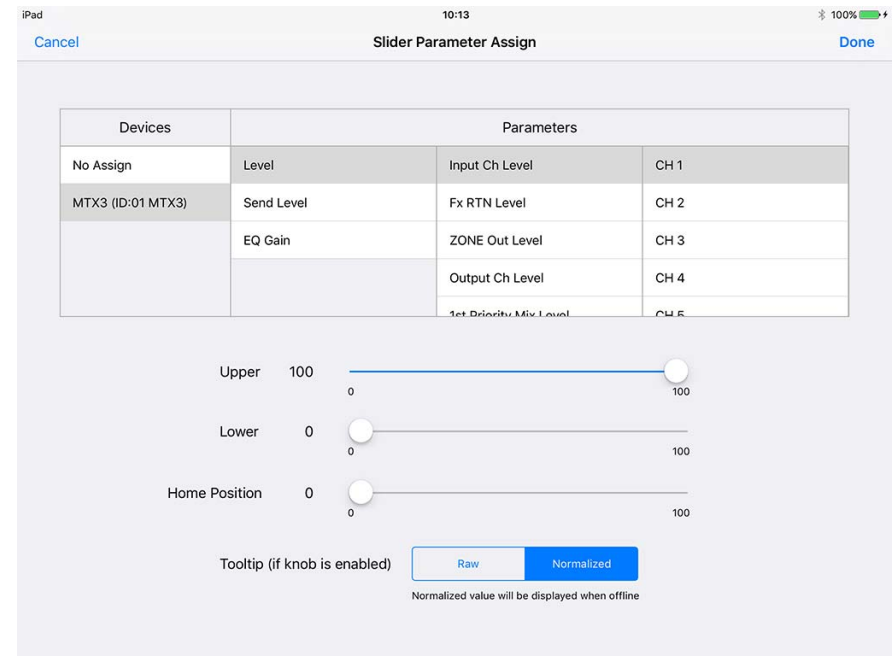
iPad 10:13 100%

Cancel Slider Parameter Assign Done

| Devices | Parameters | | |
|---|---|---|---|
| No Assign | Level | Input Ch Level | CH 1 |
| MTX3 (ID:01 MTX3) | Send Level | Fx RTN Level | CH 2 |
| | EQ Gain | ZONE Out Level | CH 3 |
| | | Output Ch Level | CH 4 |
| | | 1st Priority Mix Level | CH 5 |

Upper 100
0 100

Lower 0
0 100

Home Position 0
0 100

Tooltip (if knob is enabled) Raw Normalized

Normalized value will be displayed when offline